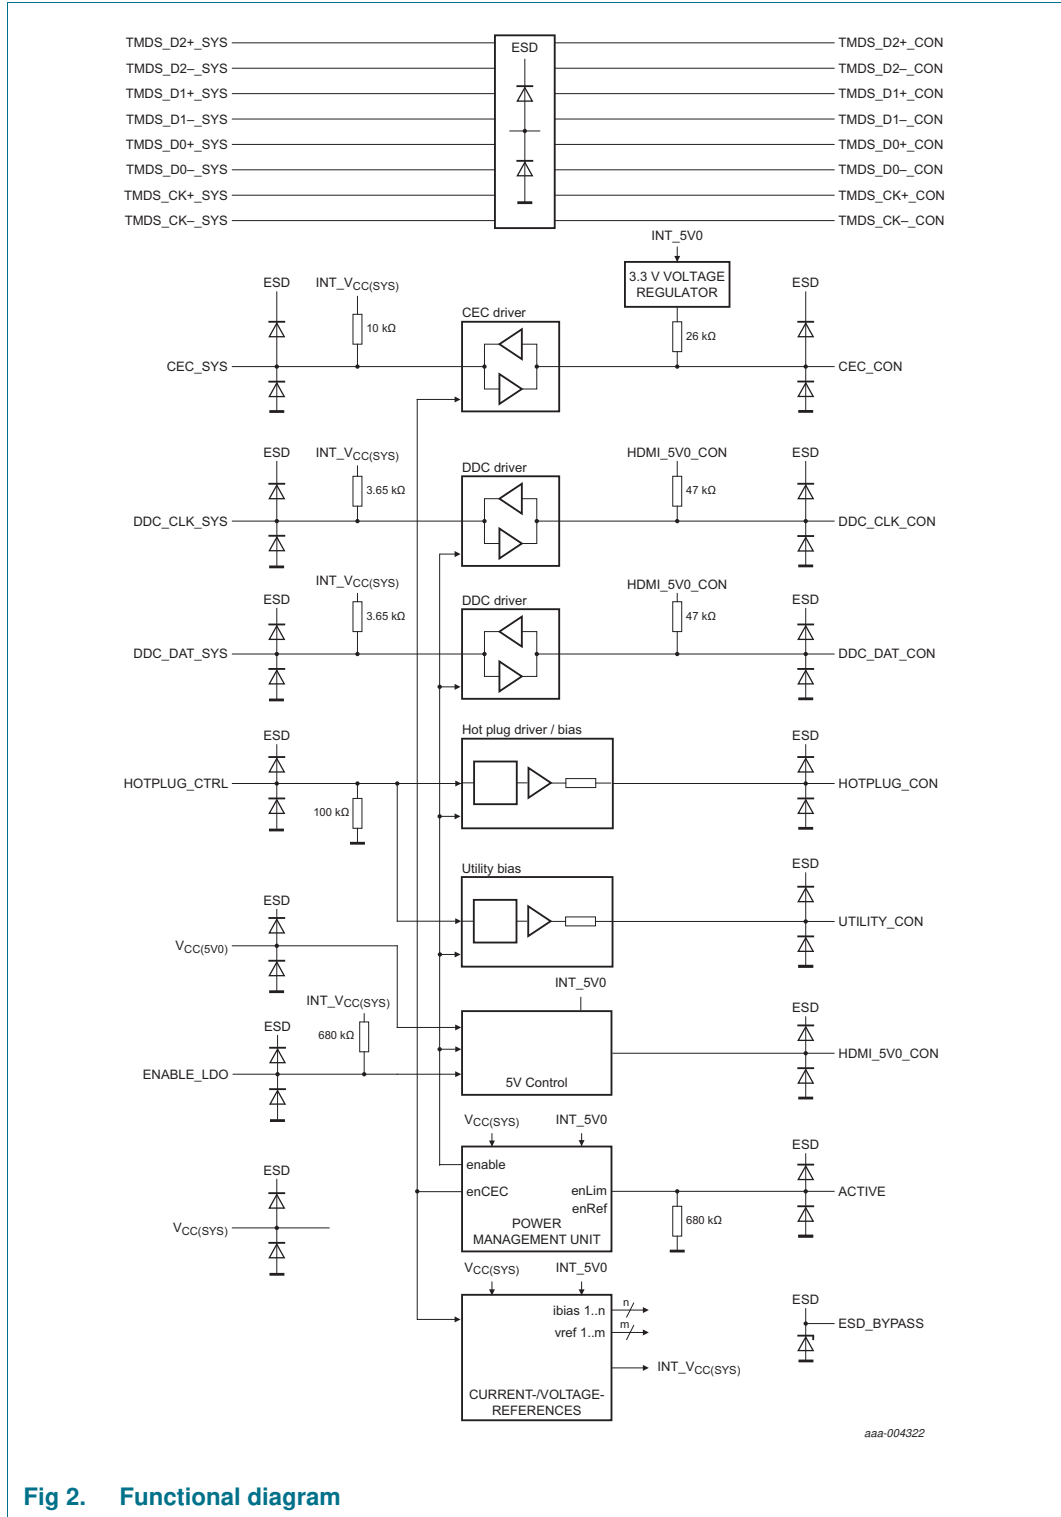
TMDS_D2+_SYS
TMDS_D2–_SYS
TMDS_D1+_SYS
TMDS_D1–_SYS
TMDS_D0+_SYS
TMDS_D0–_SYS
TMDS_CK+_SYS
TMDS_CK–_SYS

ESD

TMDS_D2+_CON
TMDS_D2–_CON
TMDS_D1+_CON
TMDS_D1–_CON
TMDS_D0+_CON
TMDS_D0–_CON
TMDS_CK+_CON
TMDS_CK–_CON

INT_5V0
3.3 V VOLTAGE REGULATOR

ESD
INT_$V_{CC(SYS)}$
10 kΩ
CEC driver
26 kΩ
ESD
CEC_SYS
CEC_CON

ESD
INT_$V_{CC(SYS)}$
3.65 kΩ
DDC driver
HDMI_5V0_CON
47 kΩ
ESD
DDC_CLK_SYS
DDC_CLK_CON

INT_$V_{CC(SYS)}$
ESD
3.65 kΩ
DDC driver
HDMI_5V0_CON
47 kΩ
ESD
DDC_DAT_SYS
DDC_DAT_CON

ESD
Hot plug driver / bias
ESD
HOTPLUG_CTRL
HOTPLUG_CON
100 kΩ

Utility bias
ESD
UTILITY_CON

ESD
$V_{CC(5V0)}$

INT_5V0
INT_$V_{CC(SYS)}$
ESD
680 kΩ
ESD
HDMI_5V0_CON
ENABLE_LDO
5V Control

$V_{CC(SYS)}$
INT_5V0
ESD
enable
enCEC
enLim
enRef
ACTIVE
680 kΩ
POWER MANAGEMENT UNIT

ESD
$V_{CC(SYS)}$

$V_{CC(SYS)}$
INT_5V0
ESD
ibias 1..n
n
vref 1..m
m
ESD_BYPASS
INT_$V_{CC(SYS)}$
CURRENT-/VOLTAGE-REFERENCES

aaa-004322

Fig 2. Functional diagram